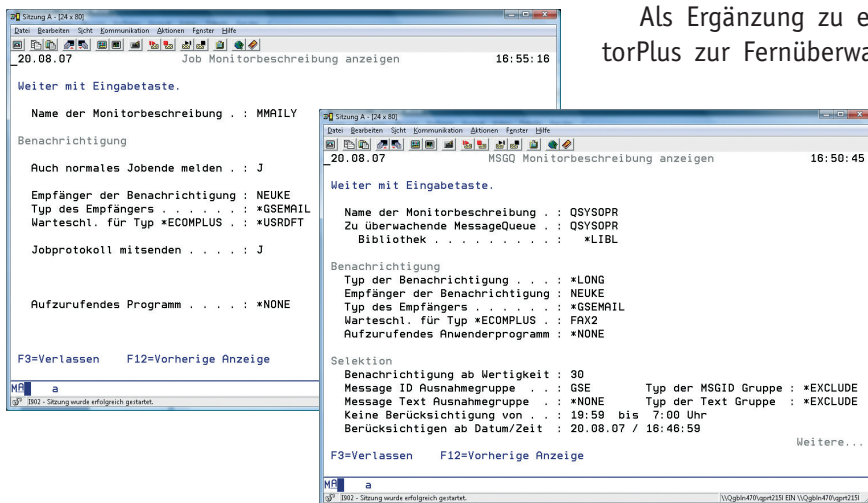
Als Ergänzung zu e
torPlus zur Fernüberwa

Sitzung A - [24 x 80]
Datei Bearbeiten Sicht Kommunikation Aktionen Fenster Hilfe
20.08.07 Job Monitorbeschreibung anzeigen 16:55:16

Weiter mit Eingabetaste.

Name der Monitorbeschreibung . : MMAILY

Benachrichtigung

Auch normales Jobende melden . : J

Empfänger der Benachrichtigung : NEUKE
Typ des Empfängers . . . . . . : *GSEMAIL
Warteschl. für Typ *ECOMPLUS . : *USRDFT

Jobprotokoll mitsenden . . . . : J

Aufzurufendes Programm . . . . : *NONE

F3=Verlassen F12=Vorherige Anzeige

MA a
I902 - Sitzung wurde erfolgreich gestartet.

Sitzung A - [24 x 80]
Datei Bearbeiten Sicht Kommunikation Aktionen Fenster Hilfe
20.08.07 MSGQ Monitorbeschreibung anzeigen 16:50:45

Weiter mit Eingabetaste.

Name der Monitorbeschreibung . : QSYSOPR
Zu überwachende MessageQueue . : QSYSOPR
Bibliothek . . . . . . . . . : *LIBL

Benachrichtigung
Typ der Benachrichtigung . . . : *LONG
Empfänger der Benachrichtigung : NEUKE
Typ des Empfängers . . . . . . : *GSEMAIL
Warteschl. für Typ *ECOMPLUS . : FAX2
Aufzurufendes Anwenderprogramm : *NONE

Selektion
Benachrichtigung ab Wertigkeit : 30
Message ID Ausnahmegruppe . . : GSE Typ der MSGID Gruppe : *EXCLUDE
Message Text Ausnahmegruppe . . : *NONE Typ der Text Gruppe : *EXCLUDE
Keine Berücksichtigung von . . : 19:59 bis 7:00 Uhr
Berücksichtigen ab Datum/Zeit : 20.08.07 / 16:46:59
Weitere...

F3=Verlassen F12=Vorherige Anzeige

MA a
I902 - Sitzung wurde erfolgreich gestartet.
\\Qgbln470\qprt215I EIN \\Qgbln470\qprt215I